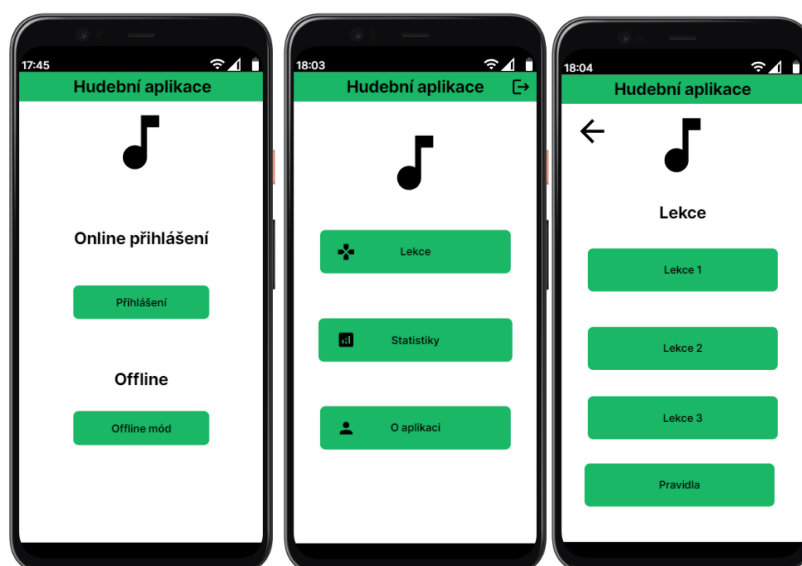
17:45

Hudební aplikace

Online přihlášení

Přihlášení

Offline

Offline mód

18:03

Hudební aplikace

Lekce

Statistiky

O aplikaci

18:04

Hudební aplikace

Lekce

Lekce 1

Lekce 2

Lekce 3

Pravidla